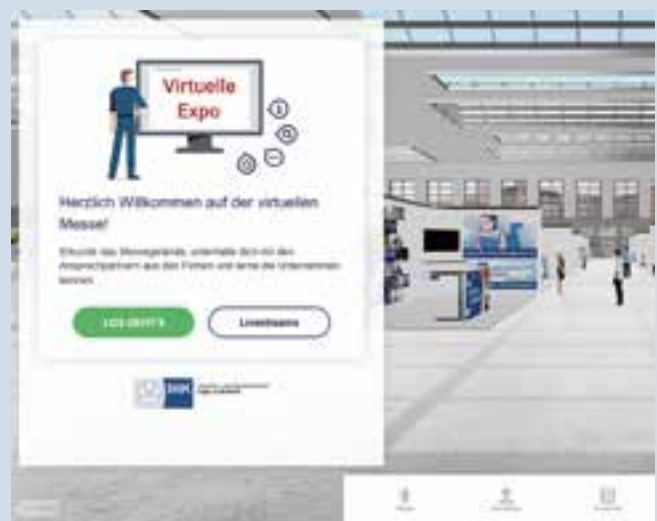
Virtuelle Expo

Herzlich Willkommen auf der virtuellen Messe!

Erkunde das Messegelände, unterhalte dich mit den Ansprechpartnern aus den Firmen und lerne die Unternehmen kennen.

LOS GEHT'S

Livestreams

IHK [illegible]